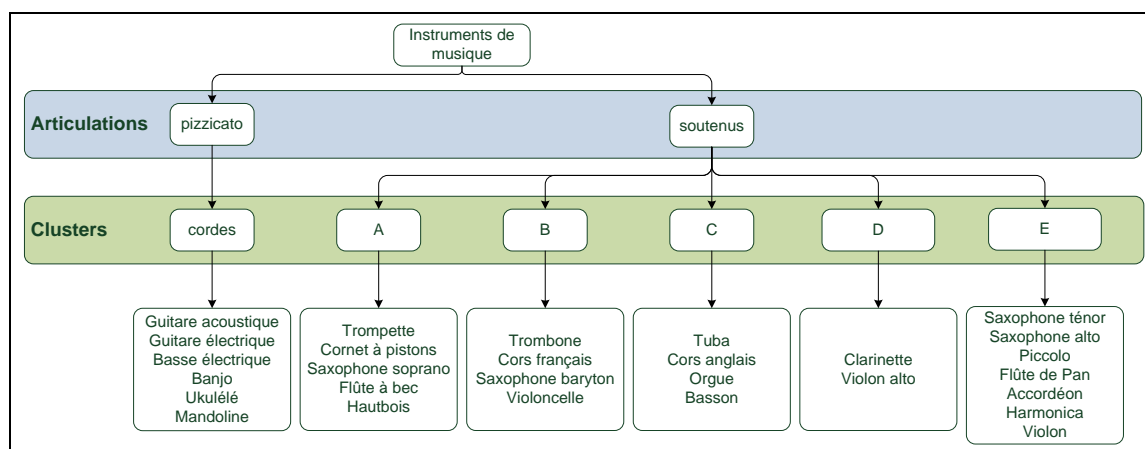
Instruments de musique

Articulations
pizzicato
soutenus

Clusters
cordes
A
B
C
D
E

Guitare acoustique
Guitare électrique
Basse électrique
Banjo
Ukulélé
Mandoline

Trompette
Cornet à pistons
Saxophone soprano
Flûte à bec
Hautbois

Trombone
Cors français
Saxophone baryton
Violoncelle

Tuba
Cors anglais
Orgue
Basson

Clarinette
Violon alto

Saxophone ténor
Saxophone alto
Piccolo
Flûte de Pan
Accordéon
Harmonica
Violon